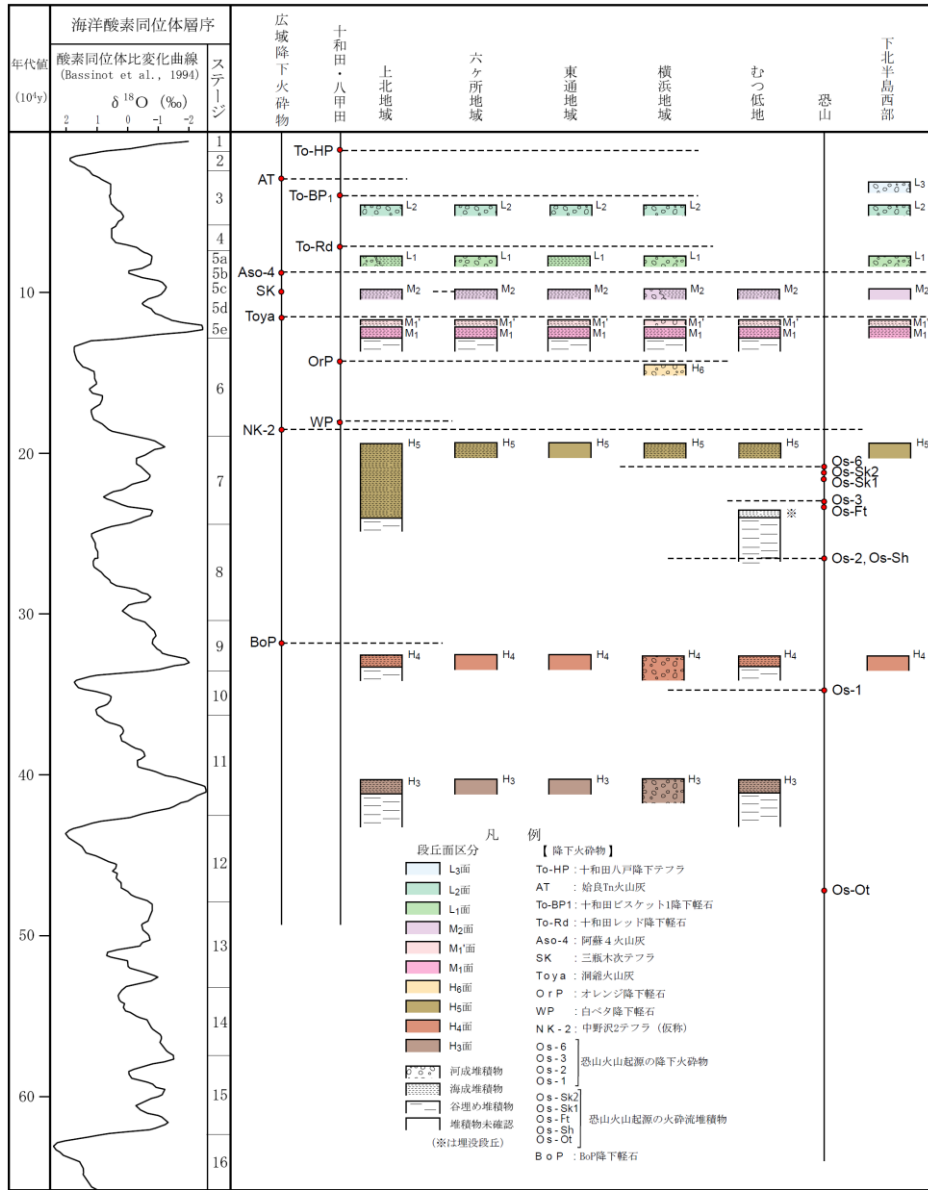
海洋酸素同位体層序

年代値 ($10^4$y)

酸素同位体比変化曲線 (Bassinot et al., 1994)

$\delta^{18}O$ (‰)

2 1 0 -1 -2

ステージ

広域降下火砕物

十和田・八甲田

上北地域

六ヶ所地域

東通地域

横浜地域

むつ低地

恐山

下北半島西部

1
2
3
4
5a
5b
5c
5d
5e
6
7
8
9
10
11
12
13
14
15
16

10
20
30
40
50
60

To-HP
AT
To-BP$_1$
To-Rd
Aso-4
SK
Toya
OrP
WP
NK-2
BoP

L$_3$
L$_2$ L$_2$ L$_2$ L$_2$ L$_2$
L$_1$ L$_1$ L$_1$ L$_1$ L$_1$
M$_2$ M$_2$ M$_2$ M$_2$ M$_2$ M$_2$
M$_1$' M$_1$' M$_1$' M$_1$' M$_1$' M$_1$'
M$_1$ M$_1$ M$_1$ M$_1$ M$_1$ M$_1$
H$_6$
H$_5$ H$_5$ H$_5$ H$_5$ H$_5$ H$_5$
H$_4$ H$_4$ H$_4$ H$_4$ H$_4$ H$_4$
H$_3$ H$_3$ H$_3$ H$_3$ H$_3$

※

Os-6
Os-Sk2
Os-Sk1
Os-3
Os-Ft
Os-2, Os-Sh
Os-1
Os-Ot

凡 例

段丘面区分
L$_3$面
L$_2$面
L$_1$面
M$_2$面
M$_1$'面
M$_1$面
H$_6$面
H$_5$面
H$_4$面
H$_3$面
河成堆積物
海成堆積物
谷埋め堆積物
堆積物未確認
(※は埋没段丘)

【降下火砕物】
To-HP：十和田八戸降下テフラ
AT ：姶良Tn火山灰
To-BP1：十和田ビスケット1降下軽石
To-Rd：十和田レッド降下軽石
Aso-4：阿蘇4火山灰
SK ：三瓶木次テフラ
Toya：洞爺火山灰
OrP：オレンジ降下軽石
WP ：白ベタ降下軽石
NK-2：中野沢2テフラ（仮称）
Os-6
Os-3
Os-2
Os-1
恐山火山起源の降下火砕物
Os-Sk2
Os-Sk1
Os-Ft
Os-Sh
Os-Ot
恐山火山起源の火砕流堆積物
BoP：BoP降下軽石